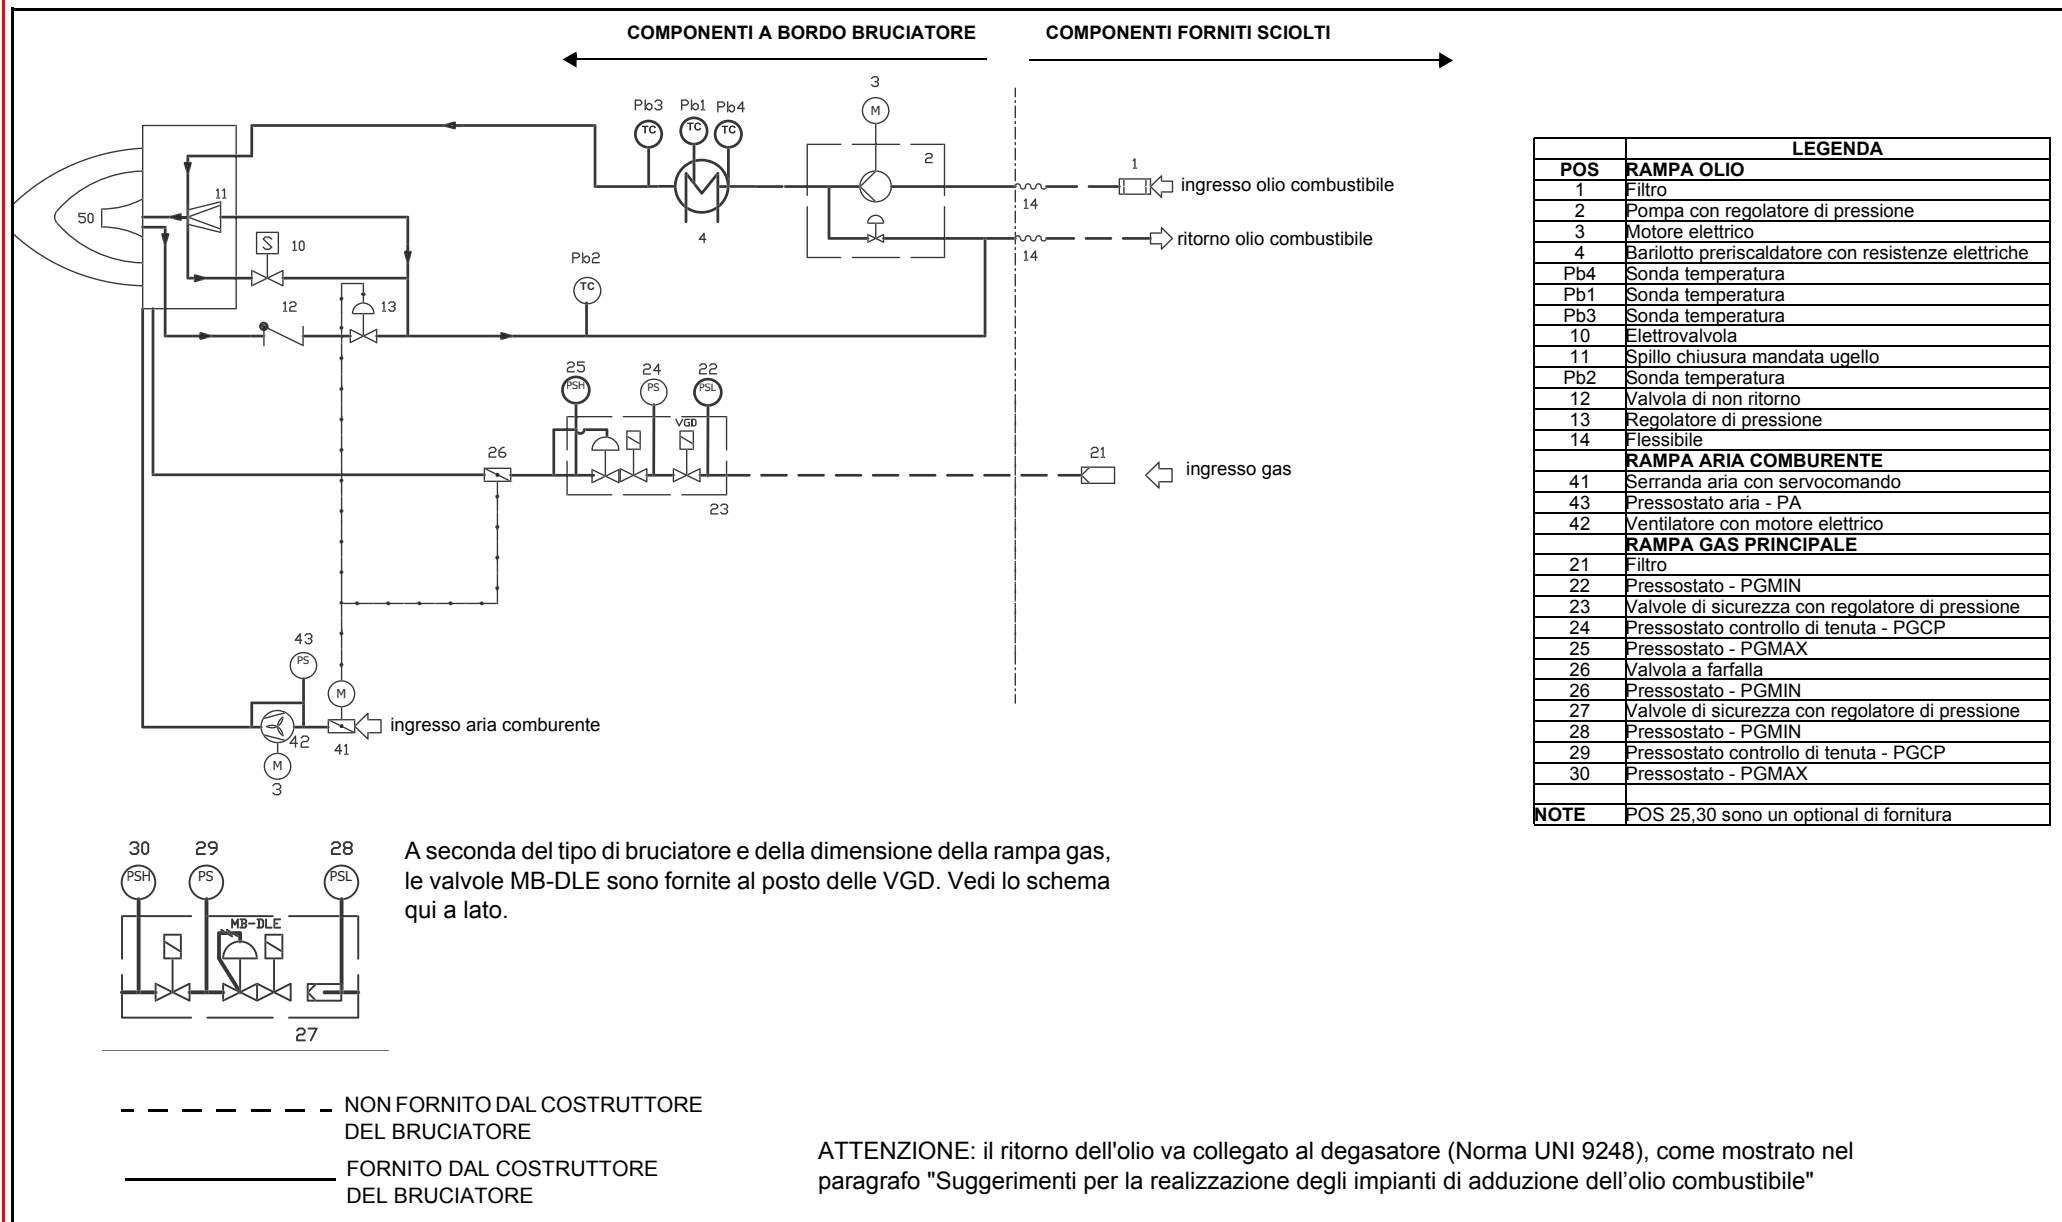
COMPONENTI A BORDO BRUCIATORE

COMPONENTI FORNITI SCIOLTI

3
M
Pb3 Pb1 Pb4
TC TC TC
2
50
11
10
S
4
1
ingresso olio combustibile
14
ritorno olio combustibile
14
Pb2
TC
12
13
25 24 22
PSH PS PSL
VGD
26
21
ingresso gas
23
43
PS
M
42
41
ingresso aria comburente
M
3

| | LEGENDA |
|---|---|
| POS | RAMPA OLIO |
| 1 | Filtro |
| 2 | Pompa con regolatore di pressione |
| 3 | Motore elettrico |
| 4 | Barilotto preriscaldatore con resistenze elettriche |
| Pb4 | Sonda temperatura |
| Pb1 | Sonda temperatura |
| Pb3 | Sonda temperatura |
| 10 | Elettrovalvola |
| 11 | Spillo chiusura mandata ugello |
| Pb2 | Sonda temperatura |
| 12 | Valvola di non ritorno |
| 13 | Regolatore di pressione |
| 14 | Flessibile |
| | RAMPA ARIA COMBURENTE |
| 41 | Serranda aria con servocomando |
| 43 | Pressostato aria - PA |
| 42 | Ventilatore con motore elettrico |
| | RAMPA GAS PRINCIPALE |
| 21 | Filtro |
| 22 | Pressostato - PGMIN |
| 23 | Valvole di sicurezza con regolatore di pressione |
| 24 | Pressostato controllo di tenuta - PGCP |
| 25 | Pressostato - PGMAX |
| 26 | Valvola a farfalla |
| 26 | Pressostato - PGMIN |
| 27 | Valvole di sicurezza con regolatore di pressione |
| 28 | Pressostato - PGMIN |
| 29 | Pressostato controllo di tenuta - PGCP |
| 30 | Pressostato - PGMAX |
| | |
| NOTE | POS 25,30 sono un optional di fornitura |

30 29 28
PSH PS PSL
MB-DLE
27

A seconda del tipo di bruciatore e della dimensione della rampa gas, le valvole MB-DLE sono fornite al posto delle VGD. Vedi lo schema qui a lato.

NON FORNITO DAL COSTRUTTORE DEL BRUCIATORE

FORNITO DAL COSTRUTTORE DEL BRUCIATORE

ATTENZIONE: il ritorno dell'olio va collegato al degasatore (Norma UNI 9248), come mostrato nel paragrafo "Suggerimenti per la realizzazione degli impianti di adduzione dell'olio combustibile"